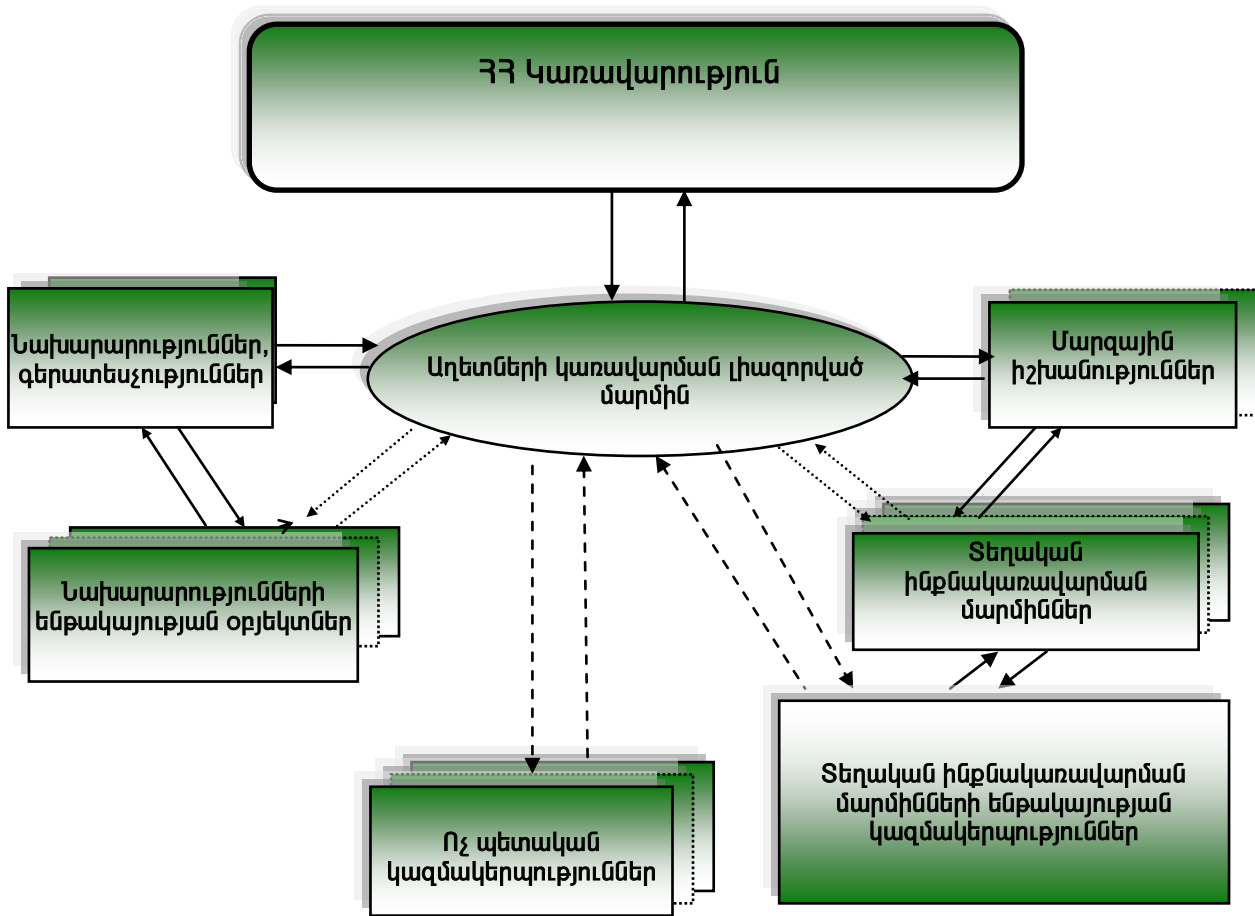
ՀՀ Կառավարություն

Նախարարություններ, գերատեսչություններ

Աղետների կառավարման լիազորված մարմին

Մարզային իշխանություններ

Նախարարությունների ենթակայության օբյեկտներ

Տեղական ինքնակառավարման մարմիններ

Ոչ պետական կազմակերպություններ

Տեղական ինքնակառավարման մարմինների ենթակայության կազմակերպություններ